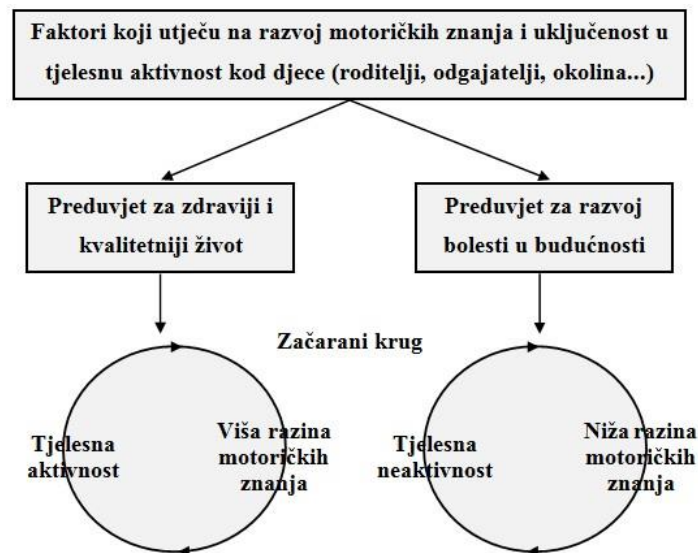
Faktori koji utječu na razvoj motoričkih znanja i uključenost u tjelesnu aktivnost kod djece (roditelji, odgajatelji, okolina...)

Preduvjet za zdraviji i kvalitetniji život

Preduvjet za razvoj bolesti u budućnosti

Začarani krug

Tjelesna aktivnost

Viša razina motoričkih znanja

Tjelesna neaktivnost

Niža razina motoričkih znanja